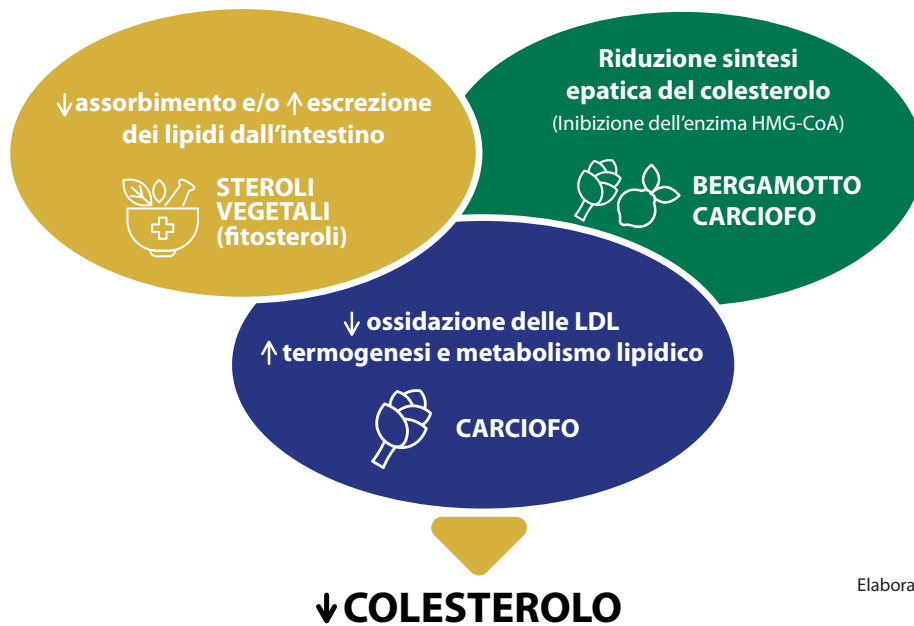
↓assorbimento e/o ↑escrezione dei lipidi dall'intestino

STEROLI VEGETALI (fitosteroli)

Riduzione sintesi epatica del colesterolo
(Inibizione dell'enzima HMG-CoA)

BERGAMOTTO CARCIOFO

↓ ossidazione delle LDL
↑ termogenesi e metabolismo lipidico

CARCIOFO

↓COLESTEROLO

Elabora